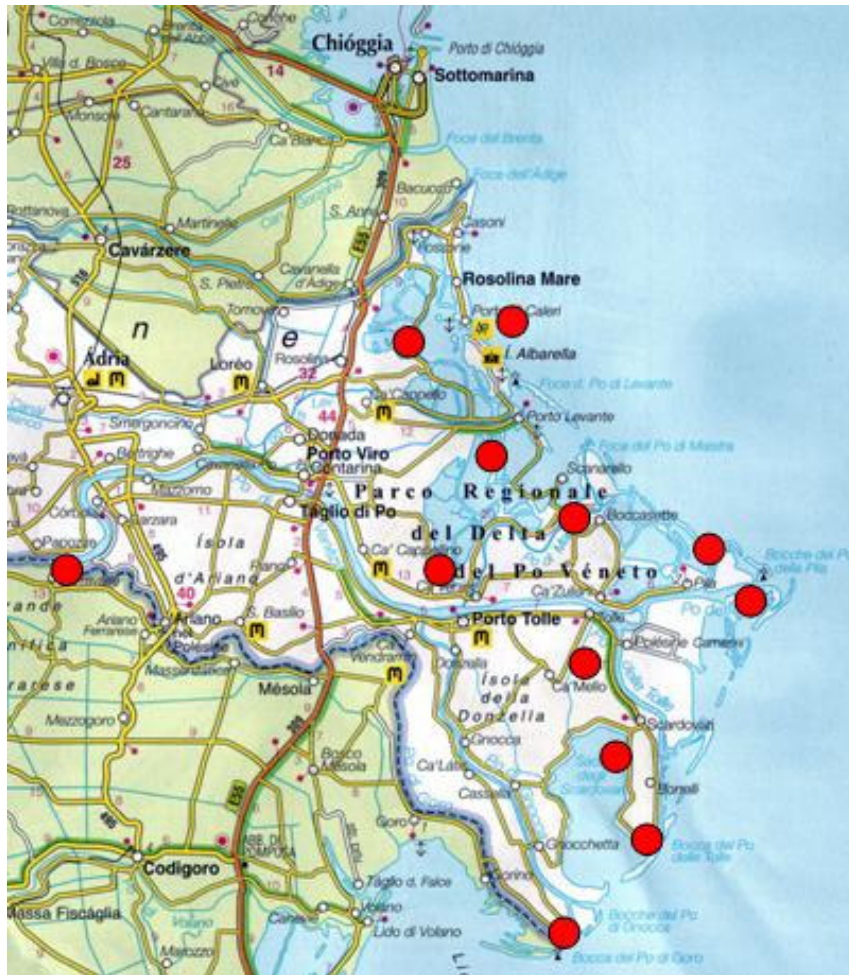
Chióggia
Porto di Chióggia
Sottomarina
14
25
Cavárzere
Foce del Brenta
Foce dell'Adige
Bacucco
S. Anna
Cásoni
Rosolina Mare
Porto Caleri
I. Albarella
Foce d. Po di Levante
Porto Levante
Foce del Po di Maistra
n
e
Ádria
Loréo
Rosolina
32
44
Donada
Porto Viro
Contarina
Parco Regionale
del Delta
del Po Véneto
Taglio di Po
Scanarello
Boccasette
Bocche del Po della Pila
Pila
Ca' Zuliani
Po di Pila
Ísola d'Ariano
40
Ariano
S. Basilio
Porto Tolle
Polesine Camerini
Mésola
Ísola della Donzella
Ca' Mello
Scardovari
Gnocca
Ca' Latis
Bonelli
Cassella
Gnocchetta
Bocca del Po delle Tolle
Bosco Mésola
Goro
Codigoro
Taglio d. Falce
Massa Fiscáglia
Volano
Lido di Volano
Bocche del Po di Gnocca
Bocca del Po di Goro
Mezzogoro
Papozze
Cornera
Smergoncino
Cavanella d'Adige
S. Pietro
Tornova
Martinella
Ca' Bianca
Cantarana
Monsole
Villa d. Bosco
Ca' Cappello